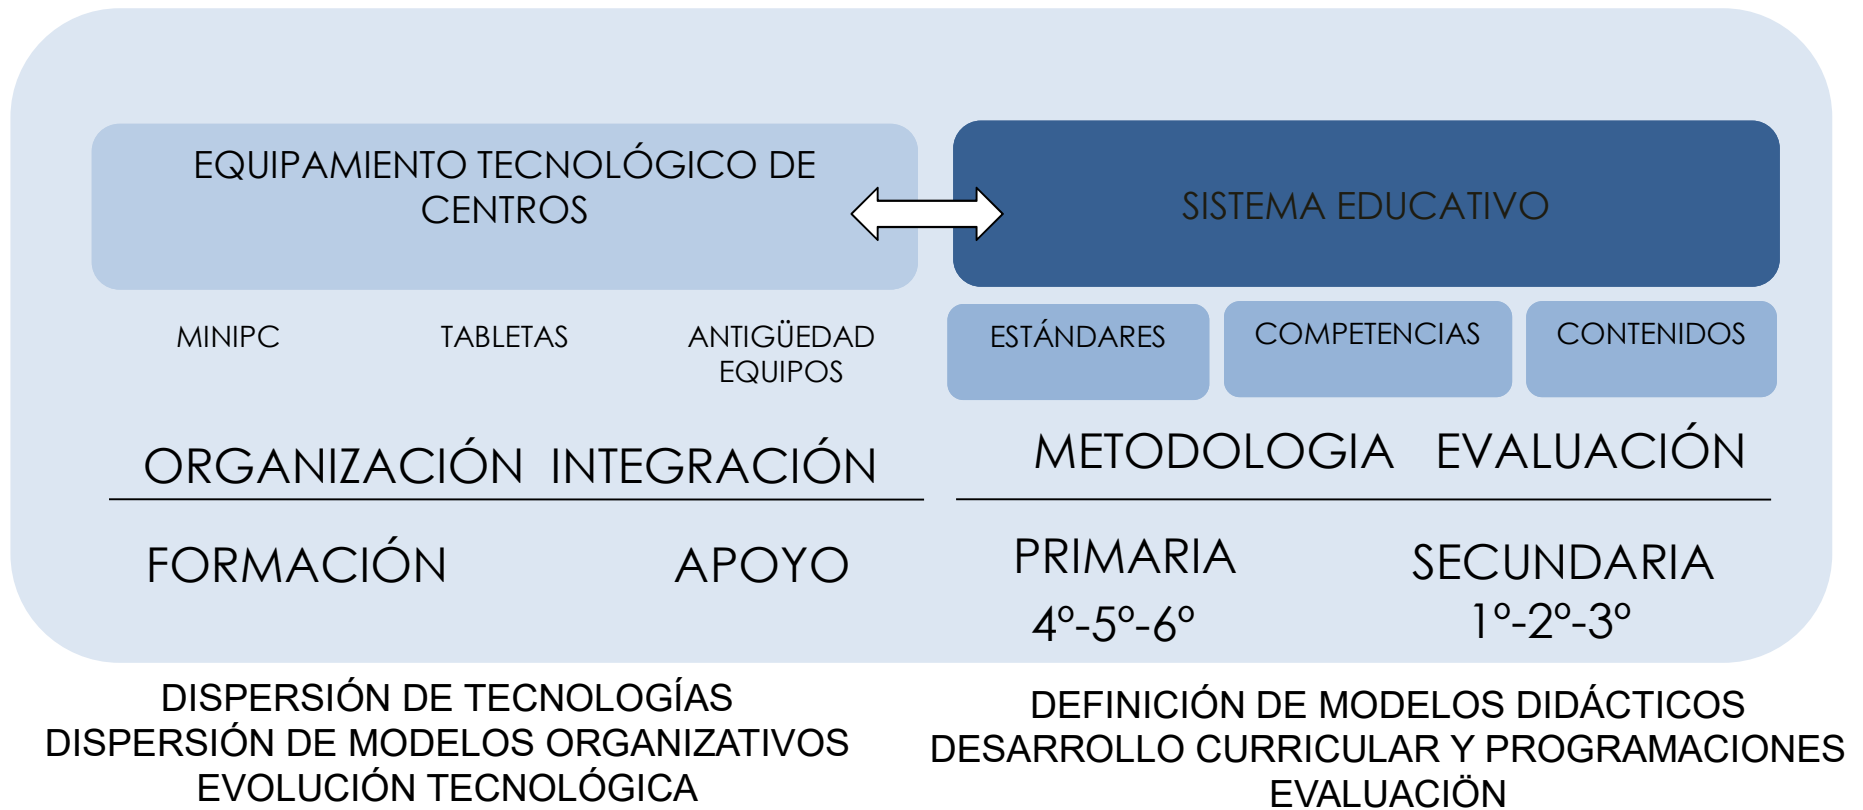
EQUIPAMIENTO TECNOLÓGICO DE CENTROS

SISTEMA EDUCATIVO

MINIPC

TABLETAS

ANTIGÜEDAD EQUIPOS

ESTÁNDARES

COMPETENCIAS

CONTENIDOS

ORGANIZACIÓN INTEGRACIÓN

METODOLOGIA EVALUACIÓN

FORMACIÓN

APOYO

PRIMARIA 4º-5º-6º

SECUNDARIA 1º-2º-3º

DISPERSIÓN DE TECNOLOGÍAS
DISPERSIÓN DE MODELOS ORGANIZATIVOS
EVOLUCIÓN TECNOLÓGICA

DEFINICIÓN DE MODELOS DIDÁCTICOS
DESARROLLO CURRICULAR Y PROGRAMACIONES
EVALUACIÖN